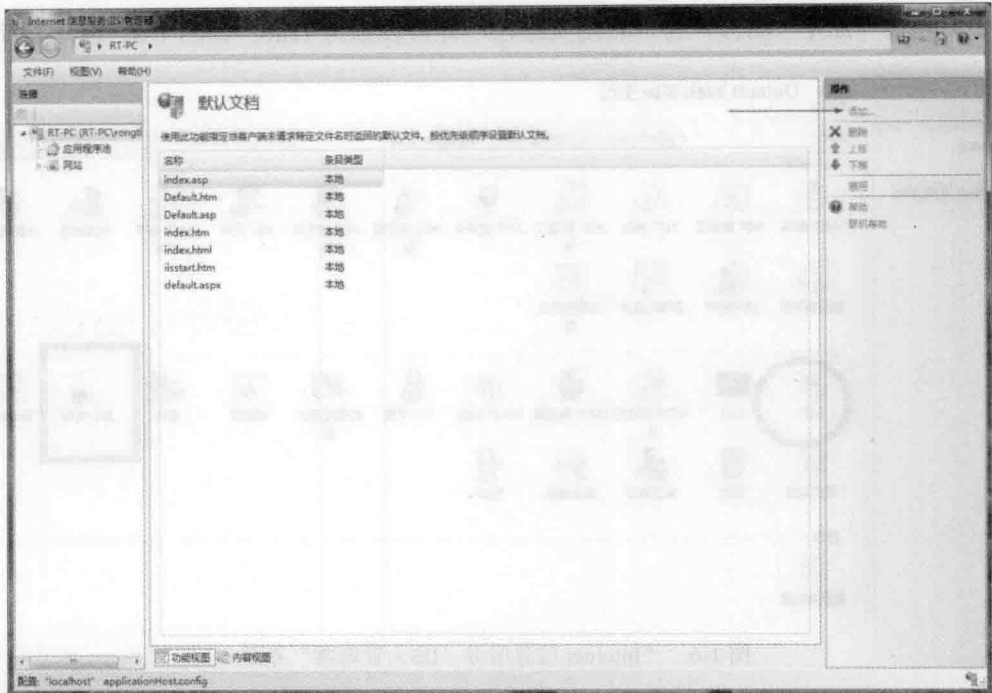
Internet 信息服务(IIS)管理器

RT-PC ▸

文件(F) 视图(V) 帮助(H)

连接

RT-PC (RT-PC\rong
应用程序池
网站

默认文档

使用此功能指定当客户端未请求特定文件名时返回的默认文件。按优先级顺序设置默认文档。

| 名称 | 条目类型 |
|---|---|
| index.asp | 本地 |
| Default.htm | 本地 |
| Default.asp | 本地 |
| index.htm | 本地 |
| index.html | 本地 |
| iisstart.htm | 本地 |
| default.aspx | 本地 |

操作

添加...
删除
上移
下移
禁用
帮助
联机帮助

功能视图 内容视图

就绪 "localhost" applicationHost.config